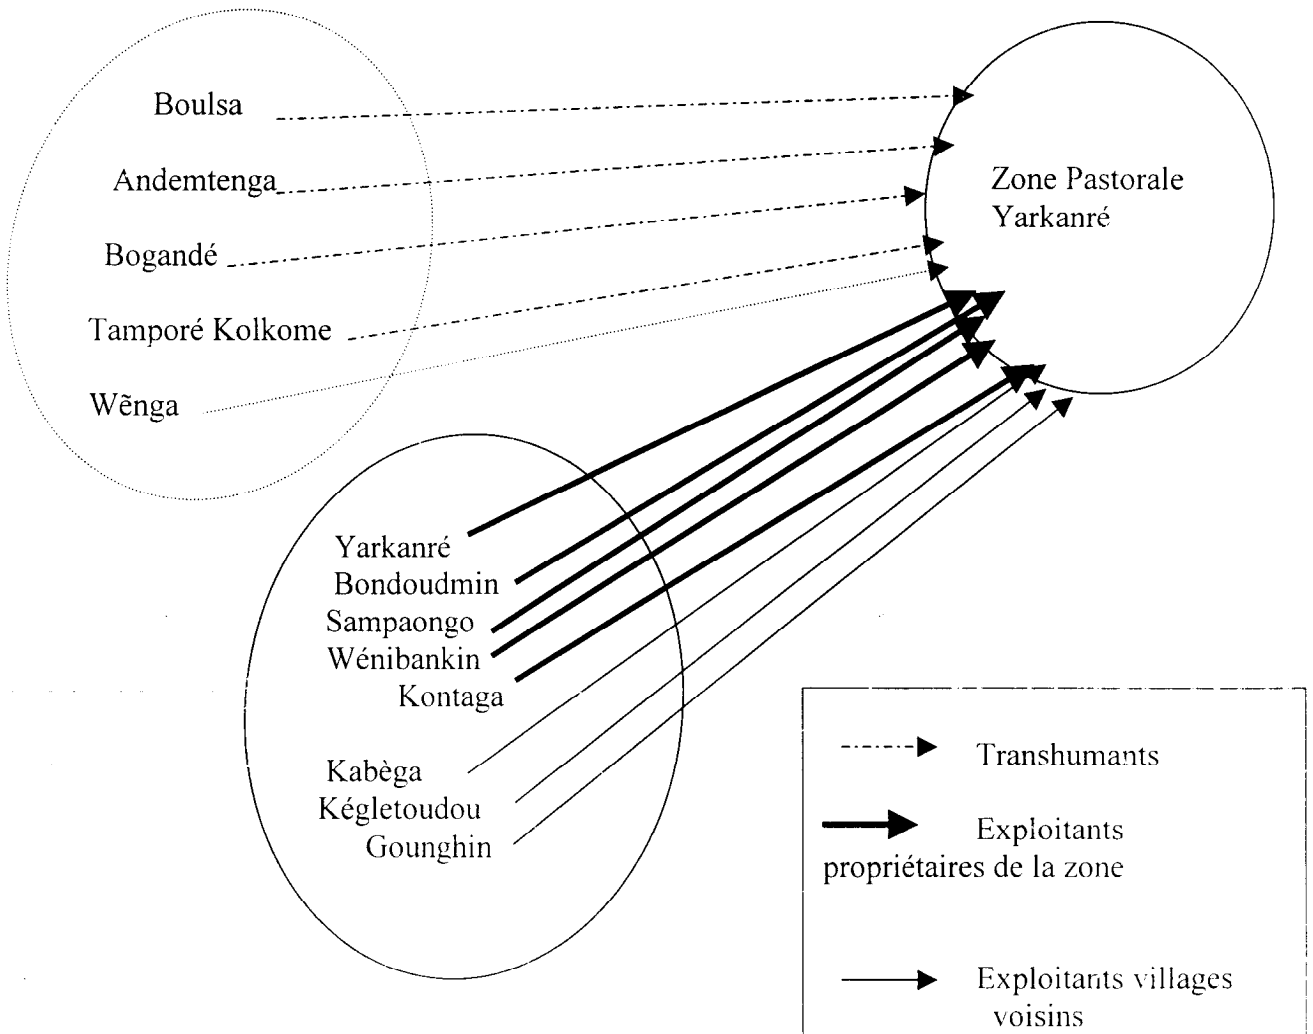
Boulsa

Andemtenga

Bogandé

Tamporé Kolkome

Wẽnga

Zone Pastorale Yarkanré

Yarkanré
Bondoudmin
Sampaongo
Wénibankin
Kontaga

Kabèga
Kégletoudou
Gounghin

Transhumants

Exploitants propriétaires de la zone

Exploitants villages voisins